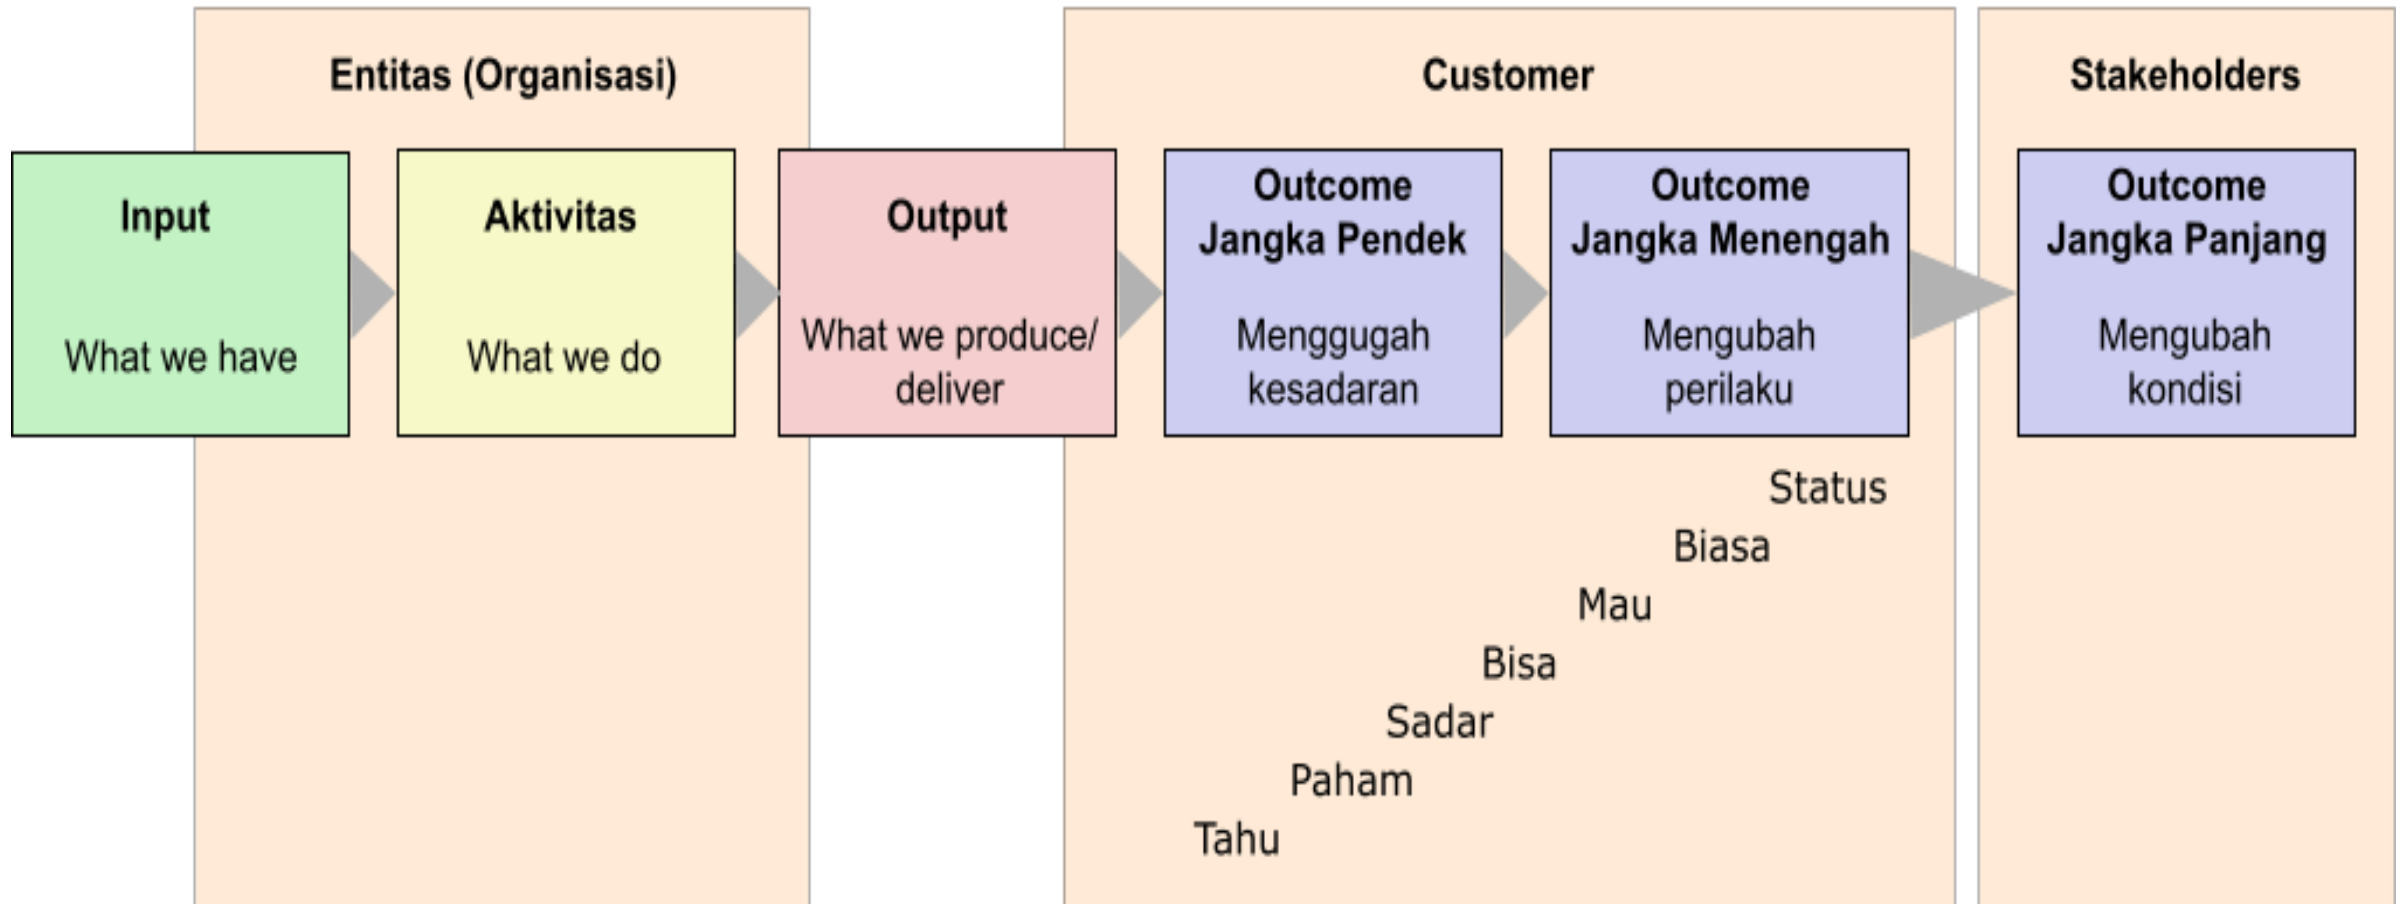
Entitas (Organisasi)

Customer

Stakeholders

Input

What we have

Aktivitas

What we do

Output

What we produce/ deliver

Outcome Jangka Pendek

Menggugah kesadaran

Outcome Jangka Menengah

Mengubah perilaku

Outcome Jangka Panjang

Mengubah kondisi

Status

Biasa

Mau

Bisa

Sadar

Paham

Tahu